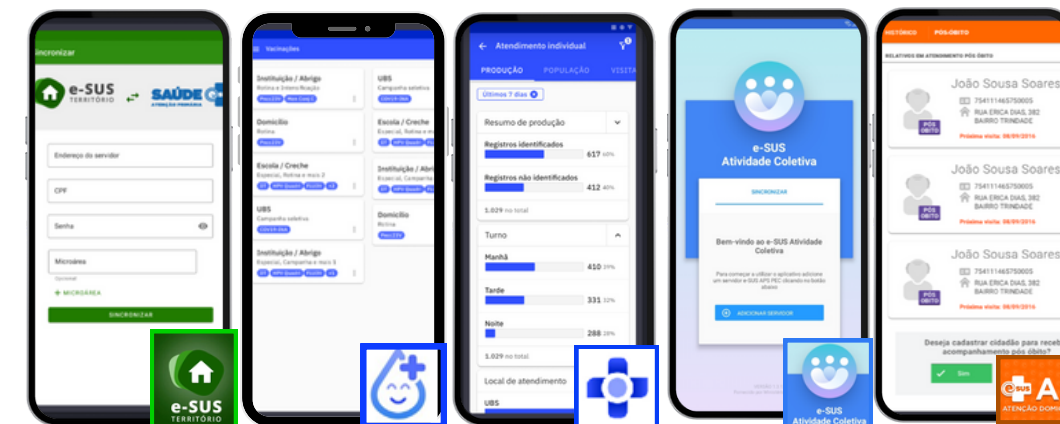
Sincronizar

e-SUS TERRITÓRIO

SAÚDE ATENÇÃO PRIMÁRIA

Endereço do servidor

CPF

Senha

Microárea

+ MICROÁREA

SINCRONIZAR

e-SUS TERRITÓRIO

Vacinações

Instituição / Abrigo

Rotina e Intensificação

Domicílio

Rotina

Escola / Creche

Especial, Rotina e mais 2

UBS

Campanha seletiva

COVID-19

Instituição / Abrigo

Especial, Campanha e mais 3

UBS

Campanha seletiva

Escola / Creche

Instituição / Abrigo

Domicílio

Rotina

Atendimento individual

PRODUÇÃO

POPULAÇÃO

VISITA

Últimos 7 dias

Resumo de produção

Registros identificados

617

Registros não identificados

412

1.029 no total

Turno

Manhã

410

Tarde

331

Noite

288

1.029 no total

Local de atendimento

UBS

e-SUS Atividade Coletiva

SINCRONIZAR

Bem-vindo ao e-SUS Atividade Coletiva

ADICIONAR SERVIDOR

e-SUS Atividade Coletiva

HISTÓRICO

PÓS-ÓBITO

RELATIVOS EM ATENDIMENTO PÓS ÓBITO

João Sousa Soares

754111465750005

RUA ERICA DIAS, 382 BAIRRO TRINDADE

Próxima visita: 08/09/2016

PÓS ÓBITO

João Sousa Soares

754111465750005

RUA ERICA DIAS, 382 BAIRRO TRINDADE

Próxima visita: 08/09/2016

PÓS ÓBITO

João Sousa Soares

754111465750005

RUA ERICA DIAS, 382 BAIRRO TRINDADE

Próxima visita: 08/09/2016

PÓS ÓBITO

Deseja cadastrar cidadão para receb acompanhamento pós óbito?

Sim

e-SUS A ATENÇÃO DOMI